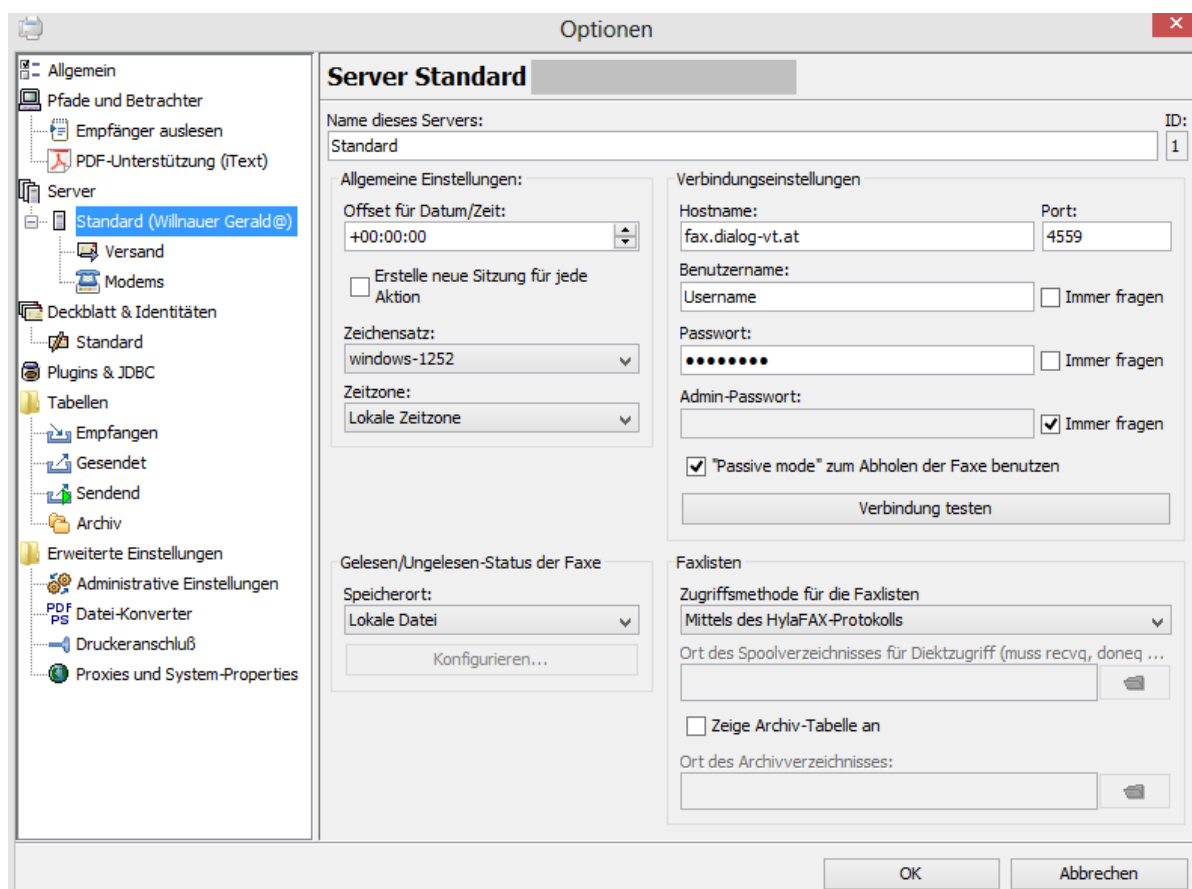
Optionen

Allgemein
Pfade und Betrachter
Empfänger auslesen
PDF-Unterstützung (iText)
Server
Standard (Willnauer Gerald@)
Versand
Modems
Deckblatt & Identitäten
Standard
Plugins & JDBC
Tabellen
Empfangen
Gesendet
Sendend
Archiv
Erweiterte Einstellungen
Administrative Einstellungen
PDF PS Datei-Konverter
Druckeranschluß
Proxies und System-Properties

Server Standard

Name dieses Servers:
ID:
Standard
1

Allgemeine Einstellungen:
Offset für Datum/Zeit:
+00:00:00
Erstelle neue Sitzung für jede Aktion
Zeichensatz:
windows-1252
Zeitzone:
Lokale Zeitzone

Verbindungseinstellungen
Hostname:
Port:
fax.dialog-vt.at
4559
Benutzername:
Username
Immer fragen
Passwort:
••••••••
Immer fragen
Admin-Passwort:
Immer fragen
"Passive mode" zum Abholen der Faxe benutzen
Verbindung testen

Gelesen/Ungelesen-Status der Faxe
Speicherort:
Lokale Datei
Konfigurieren...

Faxlisten
Zugriffsmethode für die Faxlisten
Mittels des HylaFAX-Protokolls
Ort des Spoolverzeichnisses für Diektzugriff (muss recvq, doneq ...
Zeige Archiv-Tabelle an
Ort des Archivverzeichnisses:

OK
Abbrechen